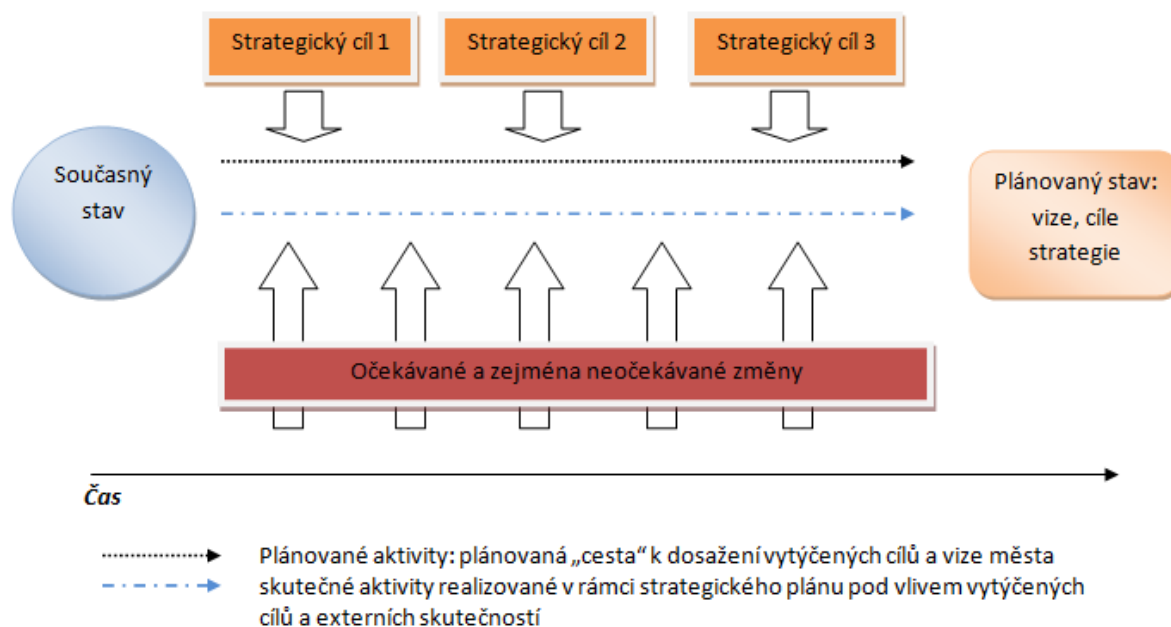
Strategický cíl 1
Strategický cíl 2
Strategický cíl 3

Současný stav

Plánovaný stav: vize, cíle strategie

Očekávané a zejména neočekávané změny

Čas

Plánované aktivity: plánovaná „cesta“ k dosažení vytýčených cílů a vize města

skutečné aktivity realizované v rámci strategického plánu pod vlivem vytýčených cílů a externích skutečností